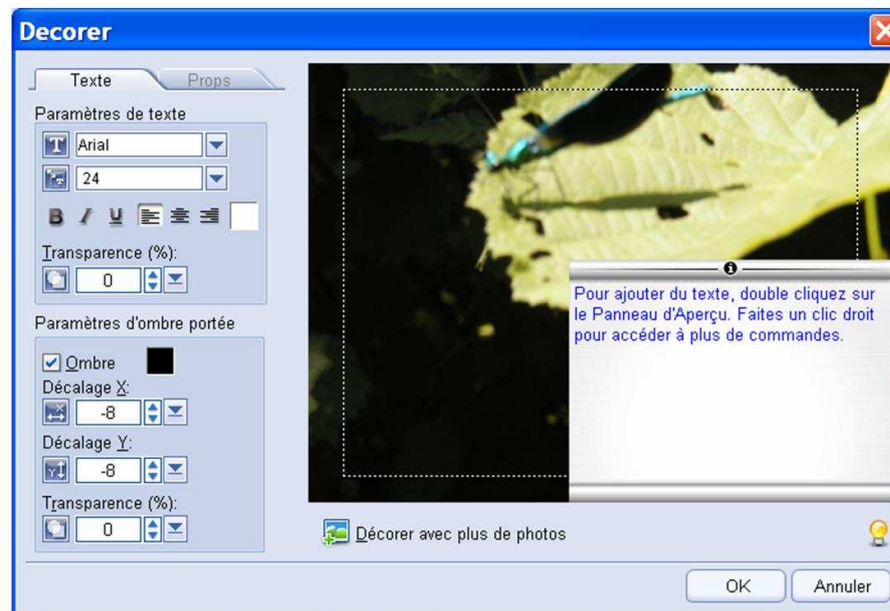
Decorer

Texte
Props

Paramètres de texte

Arial

24

B I U

Transparence (%):

0

Paramètres d'ombre portée

Ombre

Décalage X:

-8

Décalage Y:

-8

Transparence (%):

0

Pour ajouter du texte, double cliquez sur le Panneau d'Aperçu. Faites un clic droit pour accéder à plus de commandes.

Décorer avec plus de photos

OK
Annuler